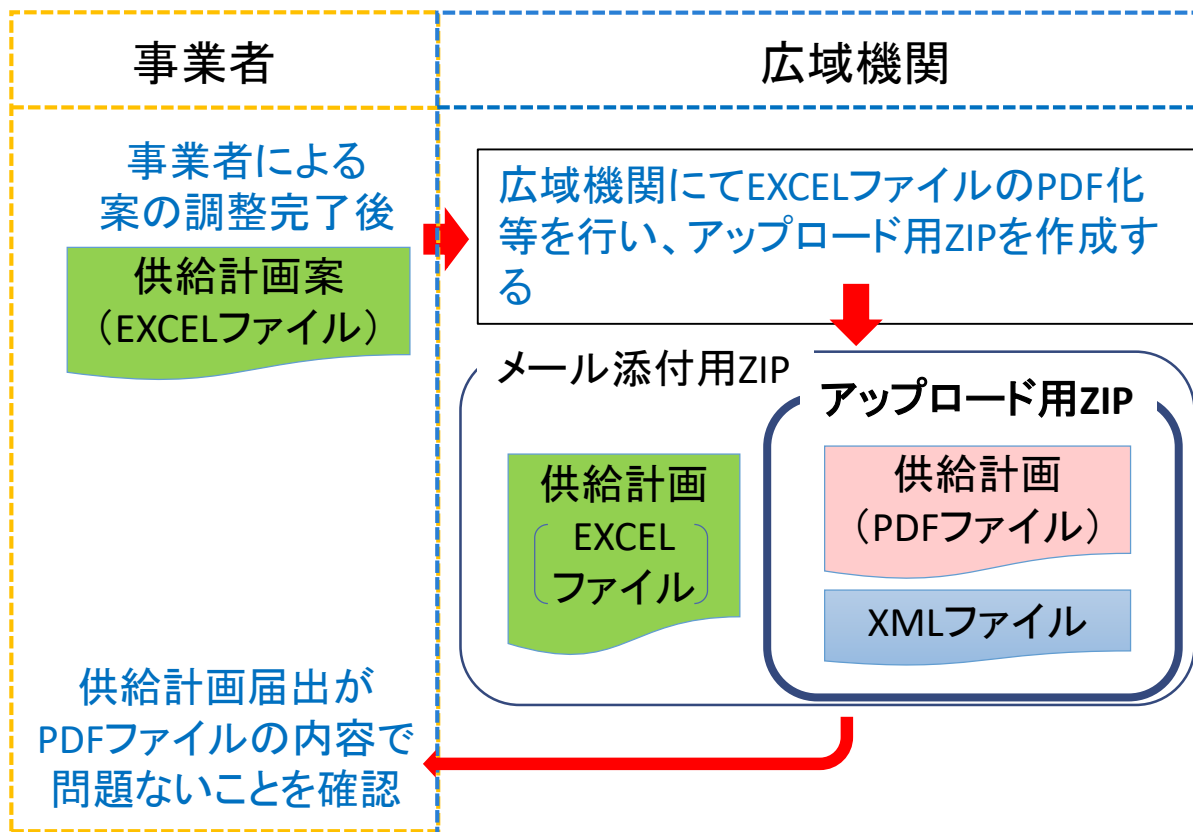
事業者

広域機関

事業者による
案の調整完了後

供給計画案
（EXCELファイル）

広域機関にてEXCELファイルのPDF化等を行い、アップロード用ZIPを作成する

メール添付用ZIP

アップロード用ZIP

供給計画
（EXCEL
ファイル）

供給計画
（PDFファイル）

XMLファイル

供給計画届出が
PDFファイルの内容で
問題ないことを確認